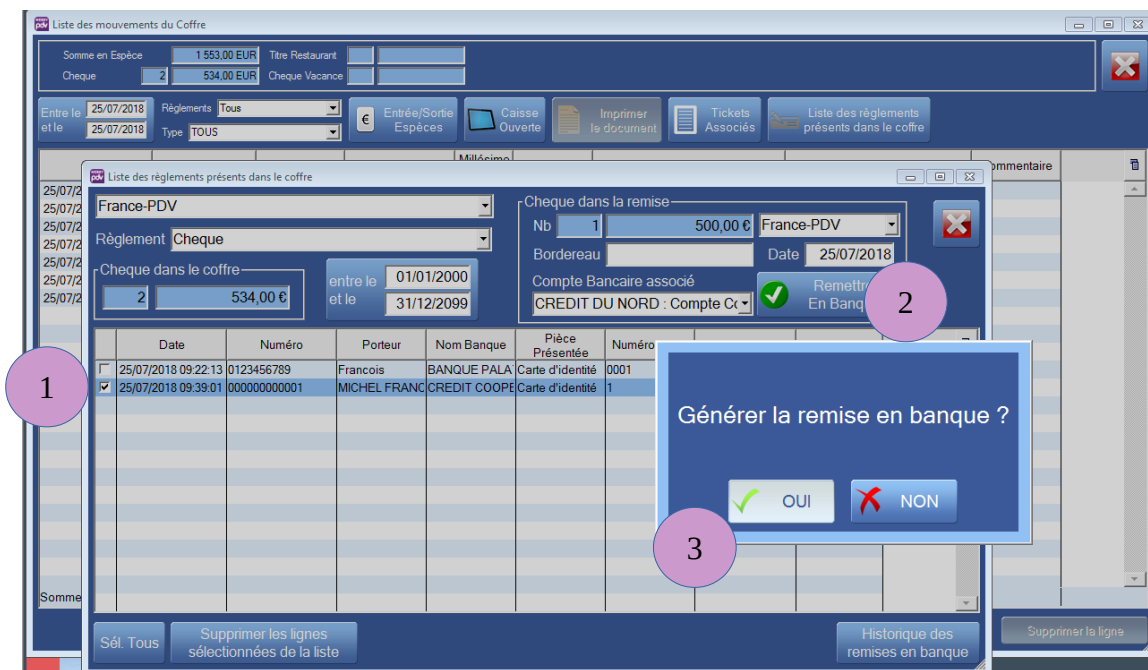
Liste des mouvements du Coffre

Somme en Espèce 1 553,00 EUR
Titre Restaurant
Cheque 2 534,00 EUR
Cheque Vacance

Entre le 25/07/2018
et le 25/07/2018
Règlements Tous
Type TOUS

Entrée/Sortie Espèces
Caisse Ouverte
Imprimer le document
Tickets Associés
Liste des règlements présents dans le coffre

Millésime
Commentaire

25/07/2
25/07/2
25/07/2
25/07/2
25/07/2
25/07/2
25/07/2

Somme

Supprimer la ligne

Liste des règlements présents dans le coffre

France-PDV
Règlement Cheque
Cheque dans le coffre
2 534,00 €
entre le 01/01/2000
et le 31/12/2099

Cheque dans la remise
Nb 1 500,00 € France-PDV
Bordereau
Date 25/07/2018
Compte Bancaire associé
CREDIT DU NORD : Compte Co
Remettre En Banq

| | Date | Numéro | Porteur | Nom Banque | Pièce Présentée | Numéro |
|---|---|---|---|---|---|---|
| ☐ | 25/07/2018 09:22:13 | 0123456789 | Francois | BANQUE PALA | Carte d'identité | 0001 |
| ☑ | 25/07/2018 09:39:01 | 000000000001 | MICHEL FRANC | CREDIT COOPE | Carte d'identité | 1 |

Sél. Tous
Supprimer les lignes sélectionnées de la liste
Historique des remises en banque

Générer la remise en banque ?
OUI
NON

1
2
3